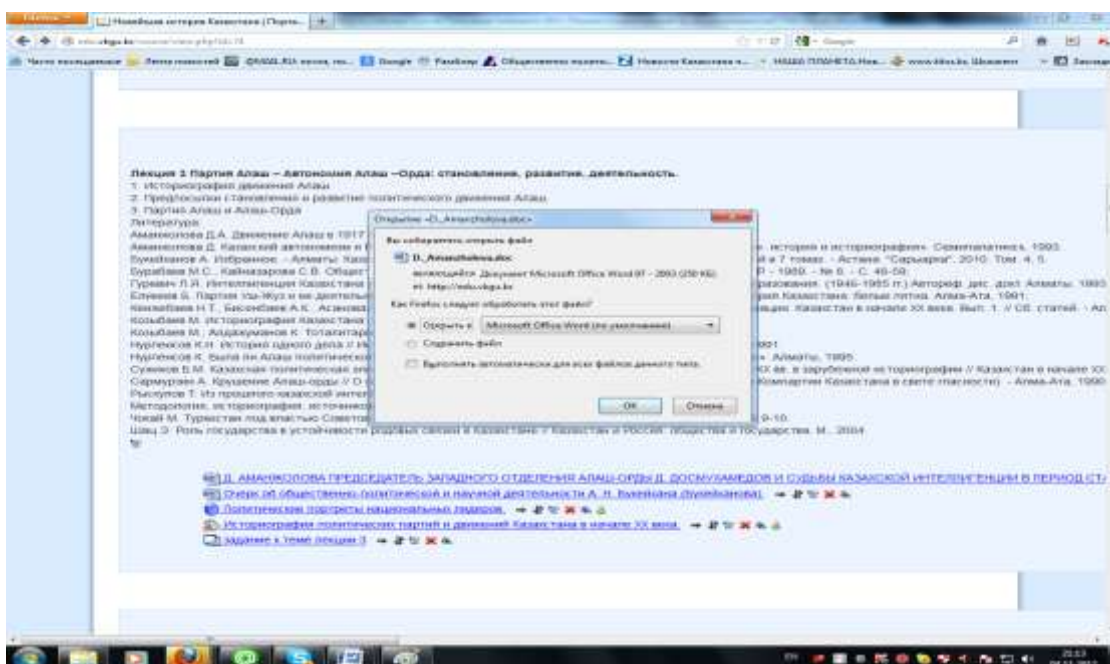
Новейшая история Казахстана | Портал...

Лекция 3 Партия Алаш – Автономия Алаш –Орда: становление, развитие, деятельность.
1. Историография движения Алаш
2. Предпосылки становления и развития политического движения Алаш
3. Партия Алаш и Алаш-Орда
Литература
Аманжолова Д.А. Движение Алаш в 1917 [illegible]
Аманжолова Д. Казахский автономизм и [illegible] история и историография. Семипалатинск, 1993.
Букейханов А. Избранное. - Алматы: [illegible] в 7 томах. - Астана "Сарыарка", 2010. Том. 4, 5.
Бурабаева М.С., Кайназарова С.Б. Общест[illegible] - 1989. - № 6. - С. 46-59.
Гуревич Л.Я. Интеллигенция Казахстана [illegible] (1946-1965 гг.) Автореф. дис. докт. Алматы, 1993
Елеуов Б. Партия Уш-Жуз и ее деятельн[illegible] Казахстана: белые пятна. Алма-Ата, 1991.
Койгелдиев М.К., Бисембаев А.К. Аспекты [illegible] Казахстан в начале XX века. Вып. 1. // Сб. статей. - Ал
Козыбаев М. Историография Казахстана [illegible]
Козыбаев М., Абдукаримов К. Тоталитар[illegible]
Нурпеисов К.Н. История одного дела // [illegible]
Нурпеисов К. Была ли Алаш политической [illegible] - Алматы, 1995.
Сулейменов Б.М. Казахская политическая эл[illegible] XX вв. в зарубежной историографии // Казахстан в начале XX
Сармурзин А. Крушение Алаш-орды // О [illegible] Компартии Казахстана в свете гласности). - Алма-Ата, 1990
Рыскулов Т. Из прошлого казахской интел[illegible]
Методология, историография, источнико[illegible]
Чокай М. Туркестан под властью Советов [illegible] 9-10.
Шац Э. Роль государства в устойчивости родовых связей в Казахстане // Казахстан и Россия: общества и государства. М., 2004

Открытие «D_Amanzholova.doc»
Вы собираетесь открыть файл
D_Amanzholova.doc
являющийся: Документ Microsoft Office Word 97 - 2003 (250 КБ)
из http://edu.vkgu.kz
Как Firefox следует обработать этот файл?
Открыть в Microsoft Office Word (по умолчанию)
Сохранить файл
Выполнять автоматически для всех файлов данного типа.
OK Отмена

Д. АМАНЖОЛОВА ПРЕДСЕДАТЕЛЬ ЗАПАДНОГО ОТДЕЛЕНИЯ АЛАШ-ОРДЫ Д. ДОСМУХАМЕДОВ И СУДЬБЫ КАЗАХСКОЙ ИНТЕЛЛИГЕНЦИИ В ПЕРИОД СТ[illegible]
Очерк об общественно-политической и научной деятельности А. Н. Букейхана (Букейханова)
Политические портреты национальных лидеров
Историография политических партий и движений Казахстана в начале XX века
задание к теме лекции 3